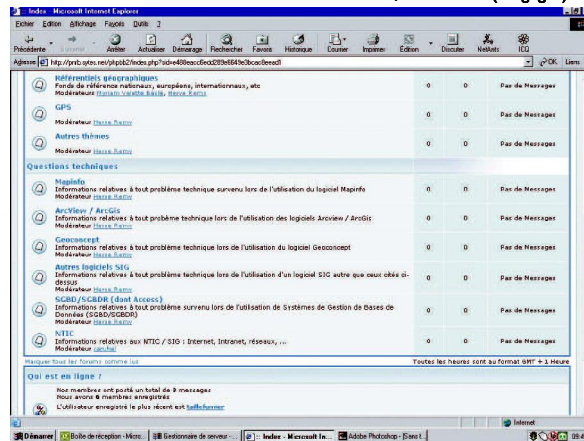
Index - Microsoft Internet Explorer

Fichier Edition Affichage Favoris Outils ?

Précédente Suivante Arrêter Actualiser Démarrage Rechercher Favoris Historique Courrier Imprimer Édition Discuter NetAnts ICQ

Adresse http://pnrb.sytes.net/phpbb2/index.php?sid=e488eacc6ecd289e6649e3bcac8eecd1 OK Liens

Référentiels géographiques
Fonds de référence nationaux, européens, internationaux, etc
Modérateurs Myriam Valette Bâcle, Herve Ramy

0 | 0 | Pas de Messages

GPS
Modérateur Herve Ramy

0 | 0 | Pas de Messages

Autres thèmes
Modérateur Herve Ramy

0 | 0 | Pas de Messages

Questions techniques

MapInfo
Informations relatives à tout problème technique survenu lors de l'utilisation du logiciel MapInfo
Modérateur Herve Ramy

0 | 0 | Pas de Messages

ArcView / ArcGis
Informations relatives à tout problème technique lors de l'utilisation des logiciels ArcView / ArcGis
Modérateur Herve Ramy

0 | 0 | Pas de Messages

Geoconcept
Informations relatives à tout problème technique lors de l'utilisation du logiciel Geoconcept
Modérateur Herve Ramy

0 | 0 | Pas de Messages

Autres logiciels SIG
Informations relatives à tout problème technique lors de l'utilisation d'un logiciel SIG autre que ceux cités ci-dessus
Modérateur Herve Ramy

0 | 0 | Pas de Messages

SGBD/SGBDR (dont Access)
Informations relatives à tout problème survenu lors de l'utilisation de Systèmes de Gestion de Bases de Données (SGBD/SGBDR)
Modérateur Herve Ramy

0 | 0 | Pas de Messages

NTIC
Informations relatives aux NTIC / SIG : Internet, Intranet, réseaux, ...
Modérateur sanchal

0 | 0 | Pas de Messages

Marquer tous les forums comme lus
Toutes les heures sont au format GMT + 1 Heure

Qui est en ligne ?

Nos membres ont posté un total de 3 messages
Nous avons 6 membres enregistrés
L'utilisateur enregistré le plus récent est tallchormer

Internet

Démarrer | Boîte de réception - Micro... | Gestionnaire de serveur - ... | :: Index - Microsoft In... | Adobe Photoshop - [Sans t...